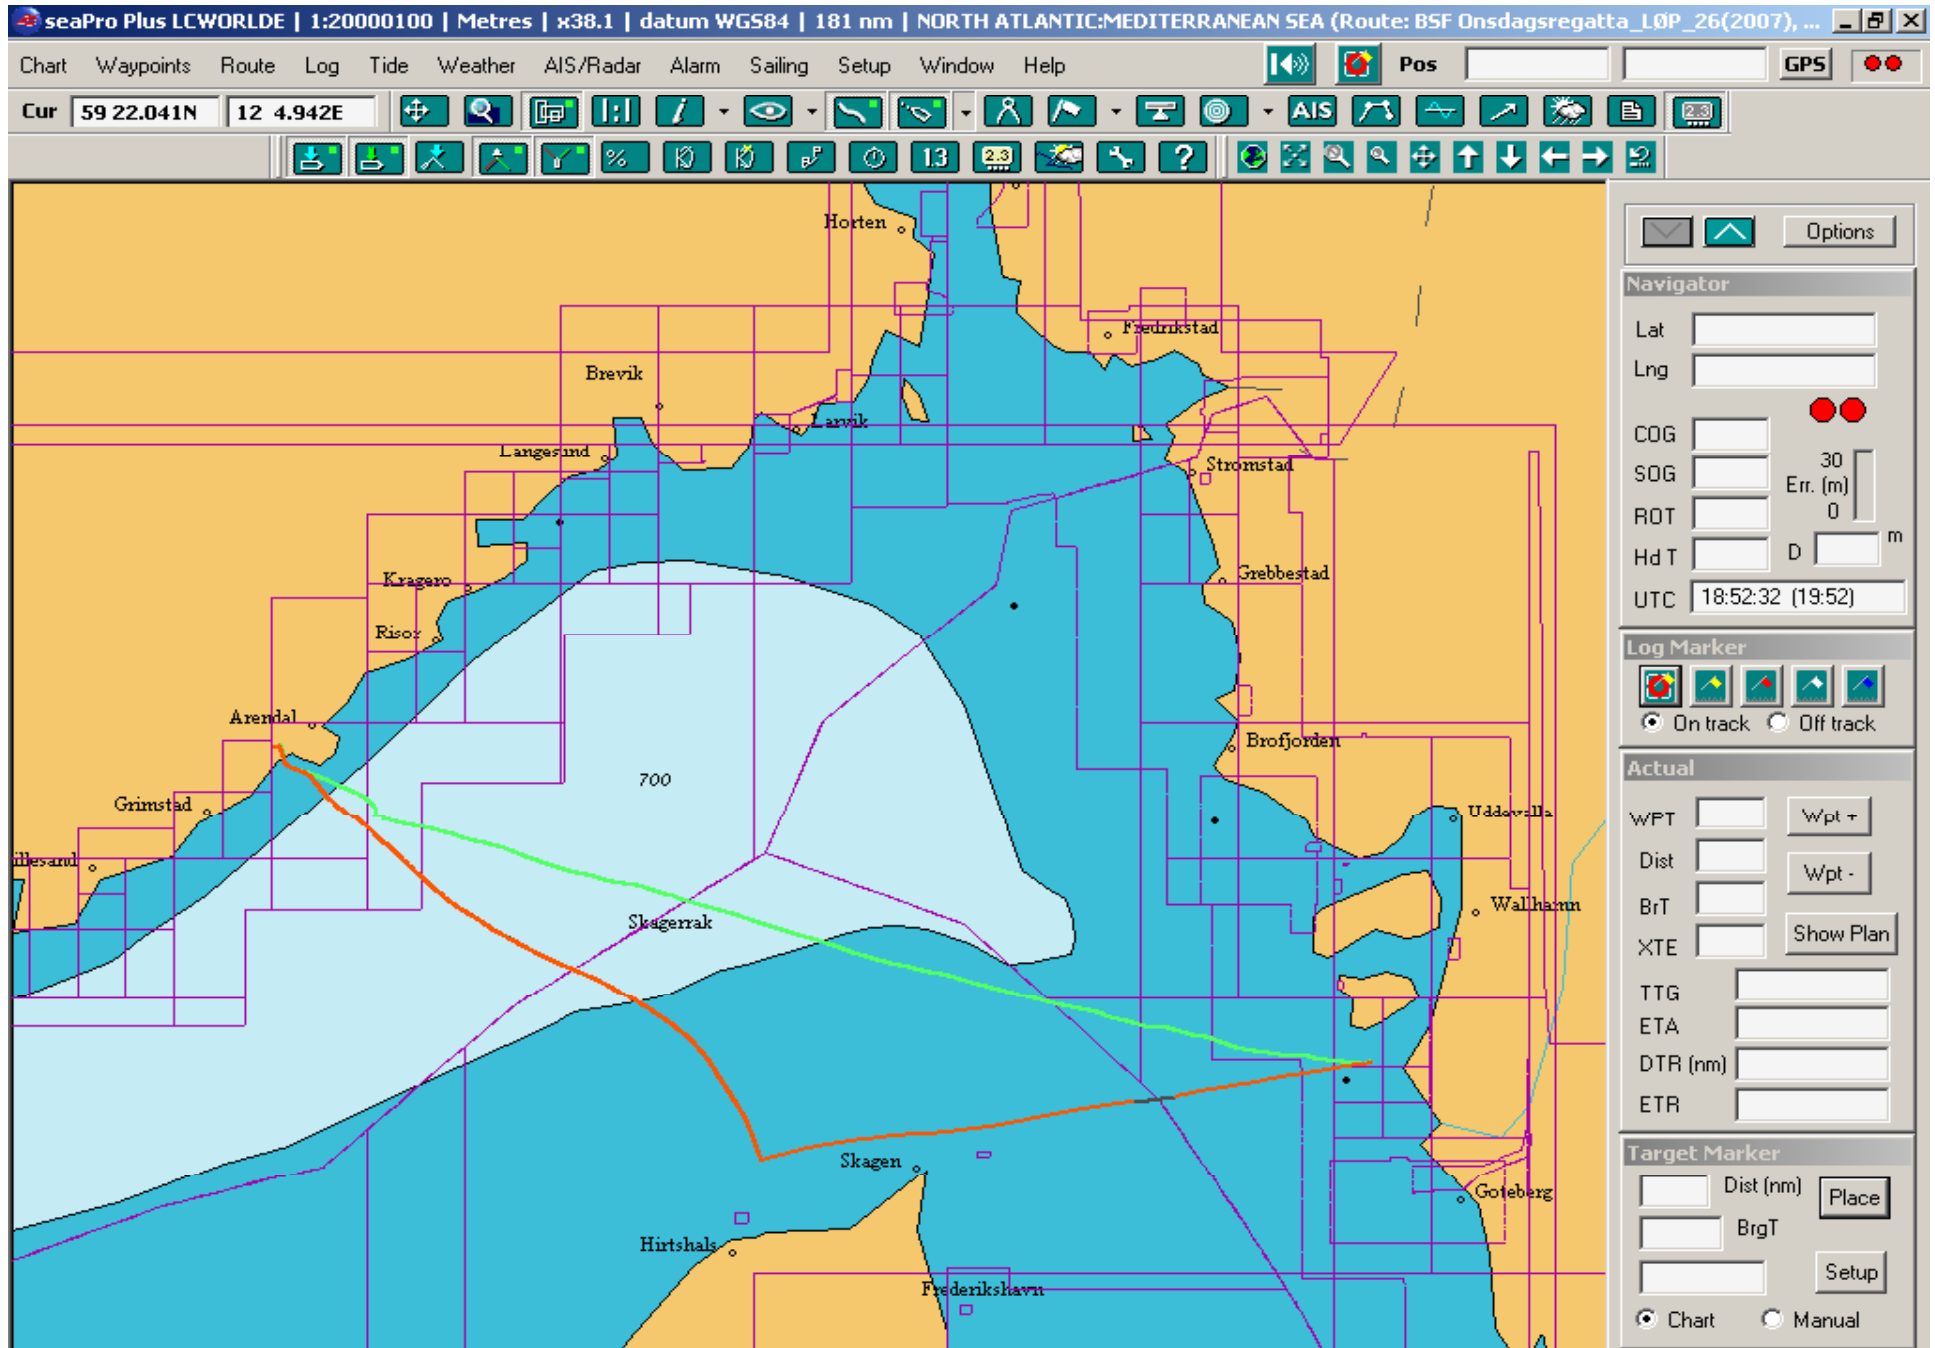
seaPro Plus LCWORLDE | 1:20000100 | Metres | x38.1 | datum WGS84 | 181 nm | NORTH ATLANTIC:MEDITERRANEAN SEA (Route: BSF Onsdagsregatta_LØP_26(2007), ...

Chart Waypoints Route Log Tide Weather AIS/Radar Alarm Sailing Setup Window Help

Pos GPS

Cur 59 22.041N 12 4.942E

AIS

13 2.3

Horten
Fredrikstad
Brevik
Larvik
Langesund
Stromstad
Kragero
Grebbestad
Risor
Arendal
Brofjorden
700
Grimstad
Uddevalla
illesand
Wallhamn
Skagerrak
Skagen
Goteberg
Hirtshals
Frederikshavn

Options

Navigator
Lat
Lng
COG
SOG
30
Err. (m)
0
ROT
Hd T
D
m
UTC 18:52:32 (19:52)

Log Marker
On track Off track

Actual
WPT Wpt +
Dist Wpt -
BrT
XTE Show Plan
TTG
ETA
DTR (nm)
ETR

Target Marker
Dist (nm) Place
BrgT
Setup
Chart Manual